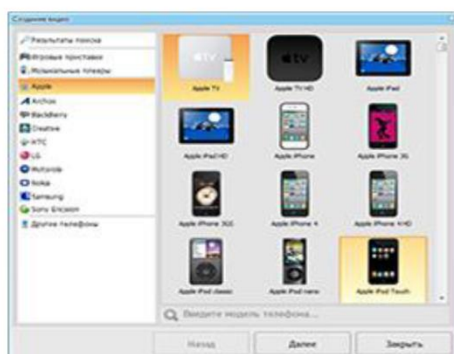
Создание видео

Результаты поиска
Игровые приставки
Музыкальные плееры
Apple
Archos
BlackBerry
Creative
HTC
LG
Motorola
Nokia
Samsung
Sony Ericsson
Другие телефоны

Apple TV
Apple TV HD
Apple iPad
Apple iPad HD
Apple iPhone
Apple iPhone 3G
Apple iPhone 3GS
Apple iPhone 4
Apple iPhone 4 HD
Apple iPod classic
Apple iPod nano
Apple iPod Touch

Введите модель телефона...

Назад
Далее
Закрыть